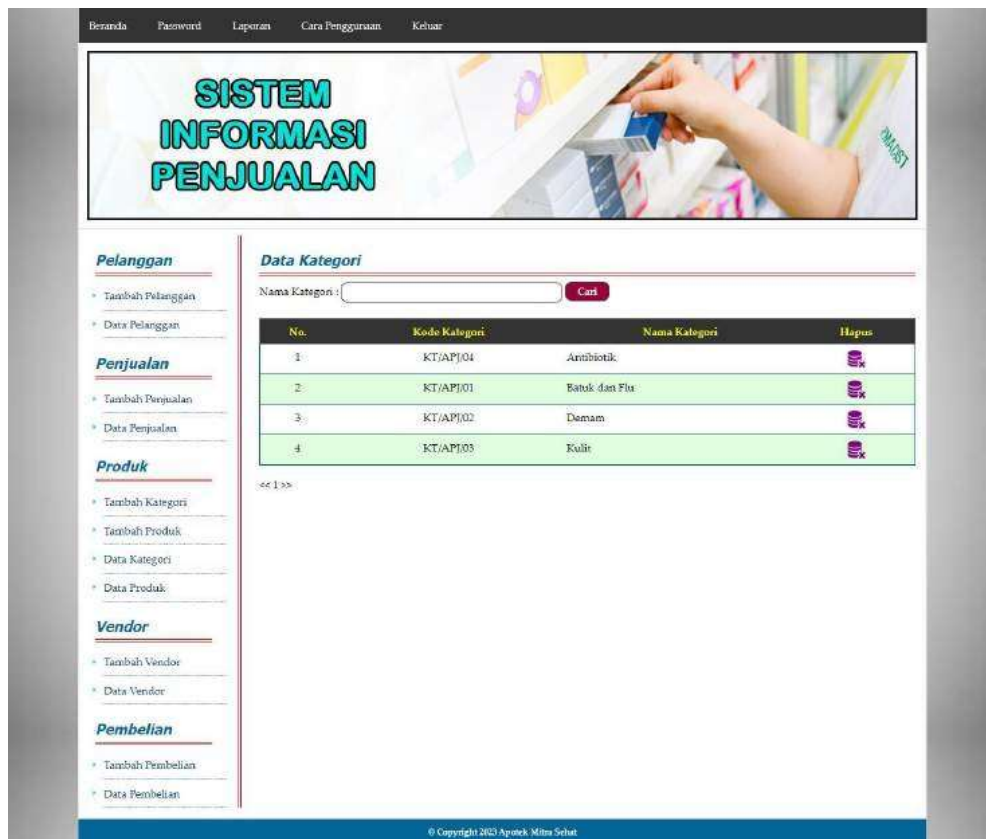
Beranda Password Laporan Cara Penggunaan Keluar

SISTEM INFORMASI PENJUALAN

Pelanggan

Tambah Pelanggan

Data Pelanggan

Penjualan

Tambah Penjualan

Data Penjualan

Produk

Tambah Kategori

Tambah Produk

Data Kategori

Data Produk

Vendor

Tambah Vendor

Data Vendor

Pembelian

Tambah Pembelian

Data Pembelian

Data Kategori

Nama Kategori : Cari

| No. | Kode Kategori | Nama Kategori | Hapus |
|---|---|---|---|
| 1 | KT/APJ/04 | Antibiotik | |
| 2 | KT/APJ/01 | Batuk dan Flu | |
| 3 | KT/APJ/02 | Demam | |
| 4 | KT/APJ/03 | Kulit | |

<< 1 >>

© Copyright 2023 Apotek Mitra Sehat